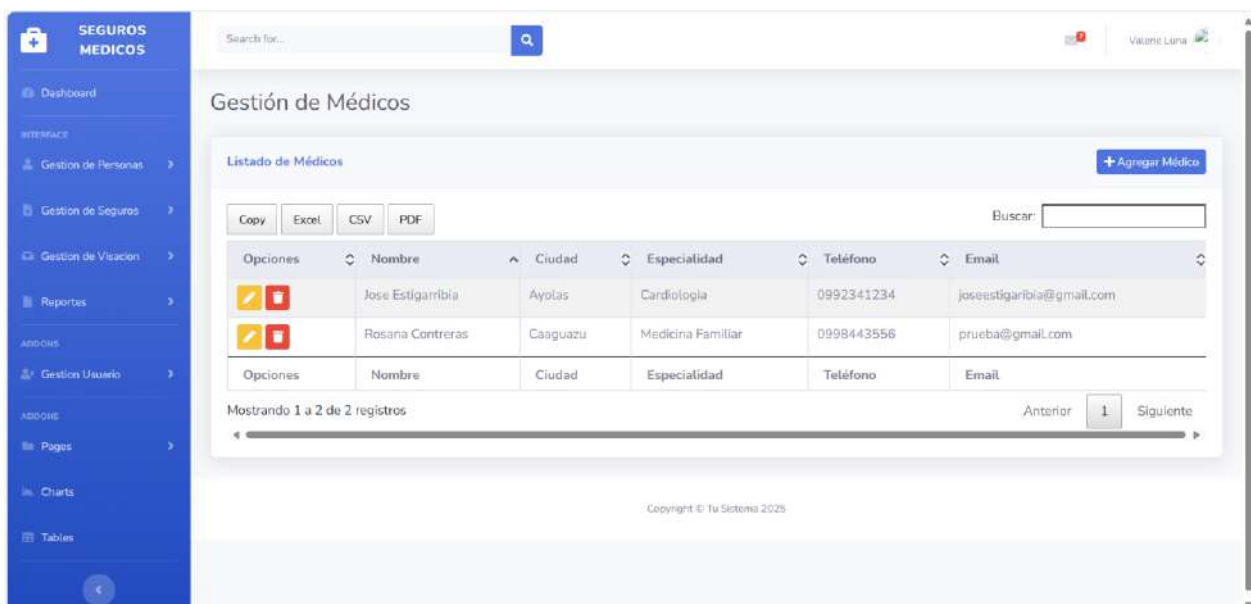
SEGUROS MEDICOS

Dashboard

INTERFACE

Gestion de Personas

Gestion de Seguros

Gestion de Visacion

Reportes

ADDONS

Gestion Usuario

ADDONS

Pages

Charts

Tables

Search for...

Valerie Luna

Gestión de Médicos

Listado de Médicos

+ Agregar Médico

Copy Excel CSV PDF

Buscar:

| Opciones | Nombre | Ciudad | Especialidad | Teléfono | Email |
|---|---|---|---|---|---|
| | Jose Estigarribia | Ayolas | Cardiologia | 0992341234 | joseestigaribia@gmail.com |
| | Rosana Contreras | Caaguazu | Medicina Familiar | 0998443556 | prueba@gmail.com |
| Opciones | Nombre | Ciudad | Especialidad | Teléfono | Email |

Mostrando 1 a 2 de 2 registros

Anterior 1 Siguiente

Copyright © Tu Sistema 2025